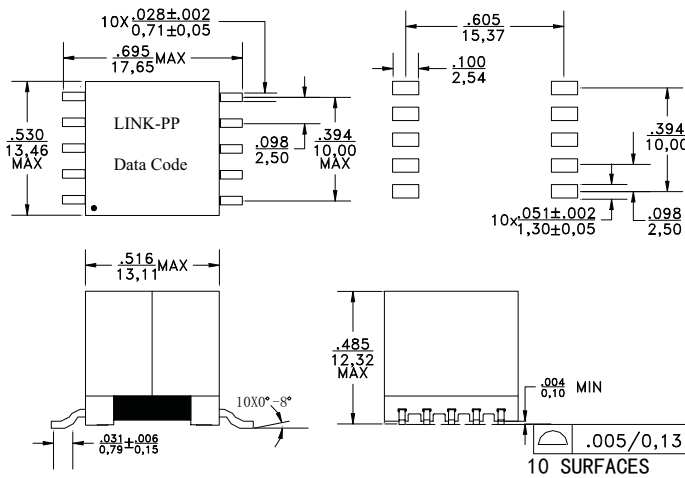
10X $\frac{.028\pm.002}{0,71\pm0,05}$

$\frac{.695}{17,65}$MAX

$\frac{.530}{13,46}$ MAX

LINK-PP

Data Code

$\frac{.098}{2,50}$

$\frac{.394}{10,00}$ MAX

$\frac{.605}{15,37}$

$\frac{.100}{2,54}$

$\frac{.394}{10,00}$

10x $\frac{.051\pm.002}{1,30\pm0,05}$

$\frac{.098}{2,50}$

$\frac{.516}{13,11}$MAX

10X0°-8°

$\frac{.031}{0,79}\frac{+.006}{-0,15}$

$\frac{.485}{12,32}$ MAX

$\frac{.004}{0,10}$ MIN

.005/0,13

10 SURFACES